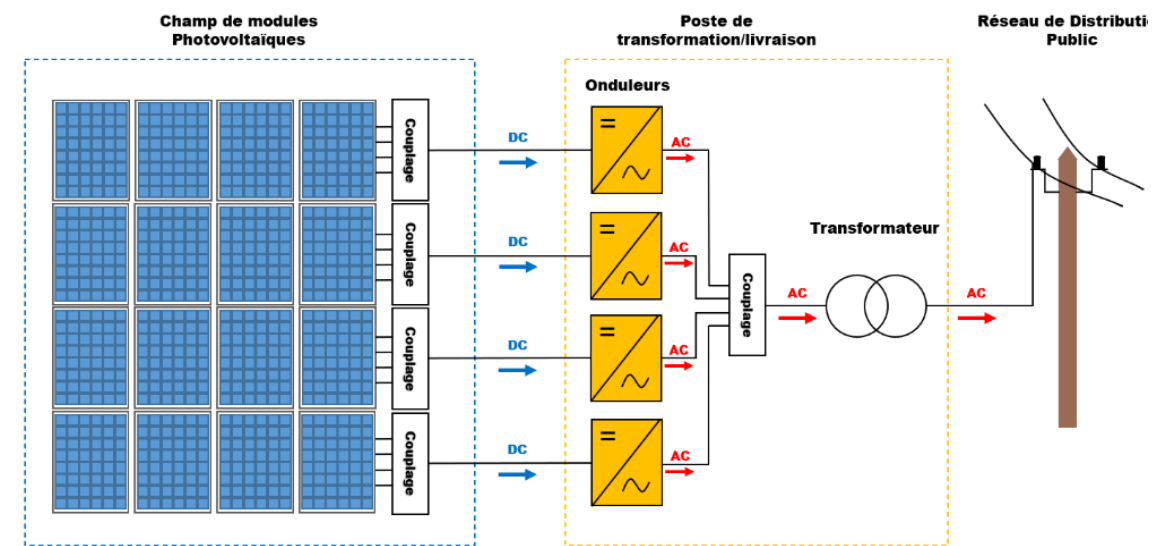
Champ de modules Photovoltaïques

Poste de transformation/livraison

Réseau de Distributio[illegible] Public

Onduleurs

Couplage
Couplage
Couplage
Couplage

DC
DC
DC
DC

=
~
AC
=
~
AC
=
~
AC
=
~
AC

Couplage

Transformateur

AC

AC